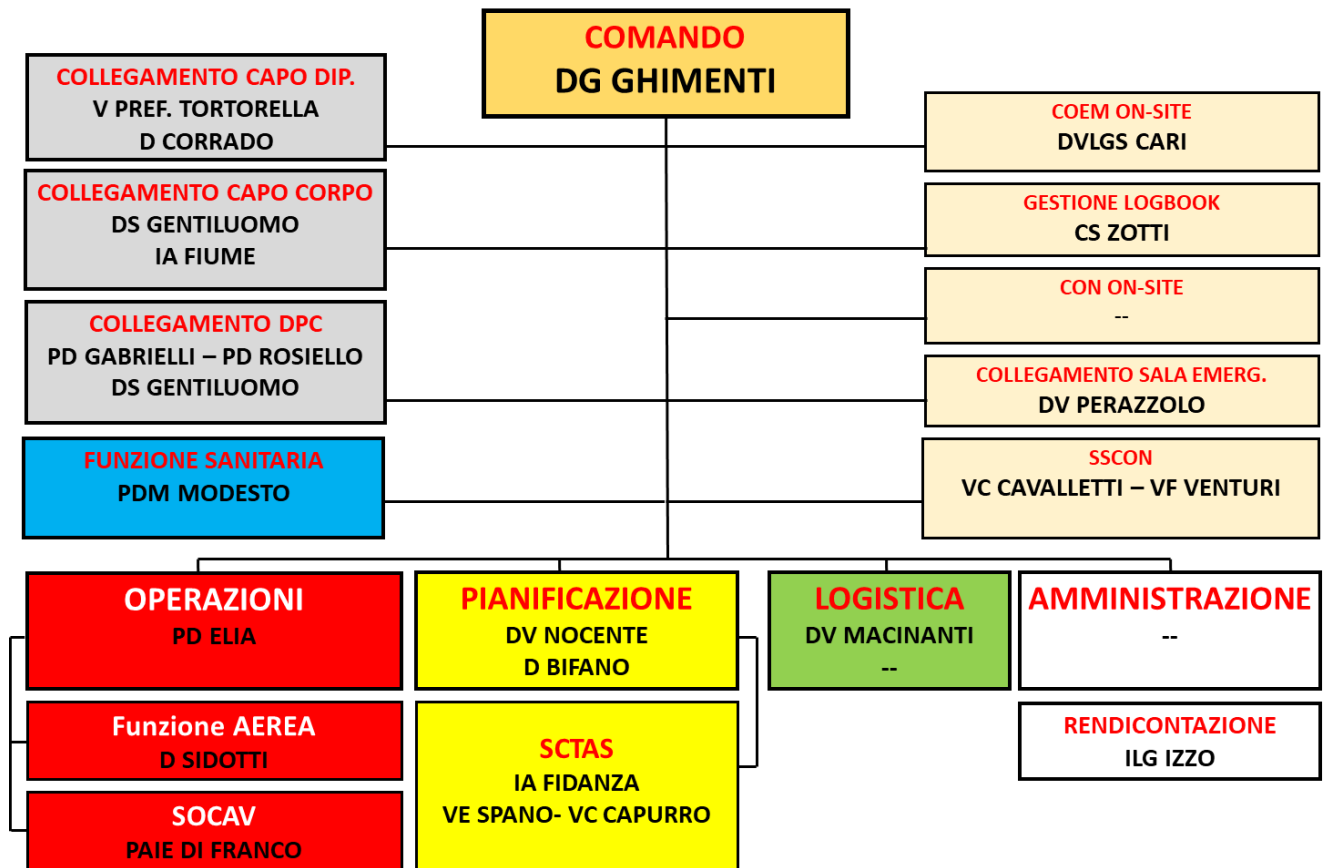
COMANDO
DG GHIMENTI

COLLEGAMENTO CAPO DIP.
V PREF. TORTORELLA
D CORRADO

COLLEGAMENTO CAPO CORPO
DS GENTILUOMO
IA FIUME

COLLEGAMENTO DPC
PD GABRIELLI – PD ROSIELLO
DS GENTILUOMO

FUNZIONE SANITARIA
PDM MODESTO

COEM ON-SITE
DVLGS CARI

GESTIONE LOGBOOK
CS ZOTTI

CON ON-SITE
--

COLLEGAMENTO SALA EMERG.
DV PERAZZOLO

SSCON
VC CAVALLETTI – VF VENTURI

OPERAZIONI
PD ELIA

Funzione AEREA
D SIDOTTI

SOCAV
PAIE DI FRANCO

PIANIFICAZIONE
DV NOCENTE
D BIFANO

SCTAS
IA FIDANZA
VE SPANO- VC CAPURRO

LOGISTICA
DV MACINANTI
--

AMMINISTRAZIONE
--

RENDICONTAZIONE
ILG IZZO